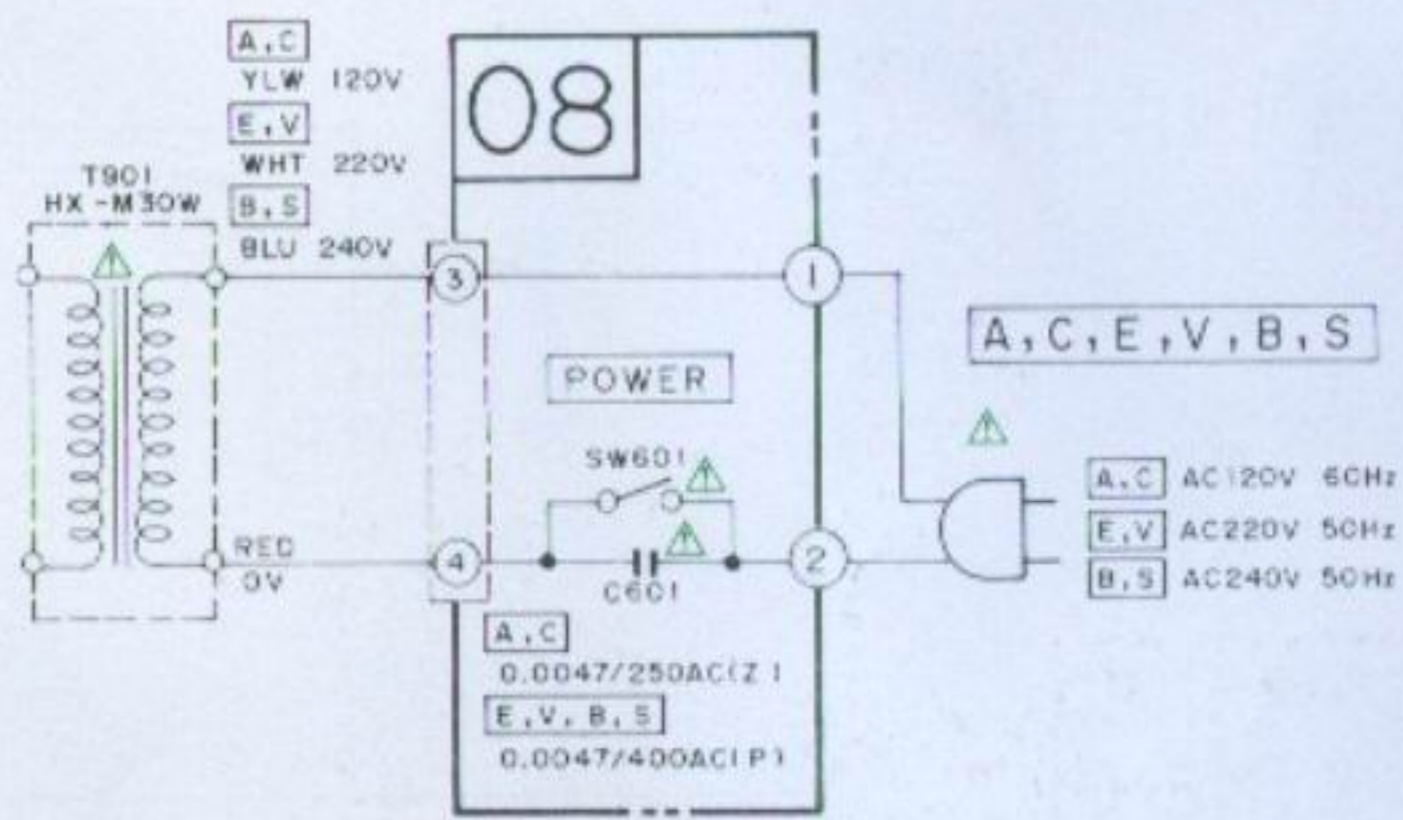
A,C
YLW 120V
E,V
WHT 220V
B,S
BLU 240V

T901
HX-M30W

08

3

1

POWER

SW601

4

2

C601

RED
0V

A,C
0.0047/250AC(Z)
E,V,B,S
0.0047/400AC(P)

A,C,E,V,B,S

A,C AC120V 60Hz
E,V AC220V 50Hz
B,S AC240V 50Hz